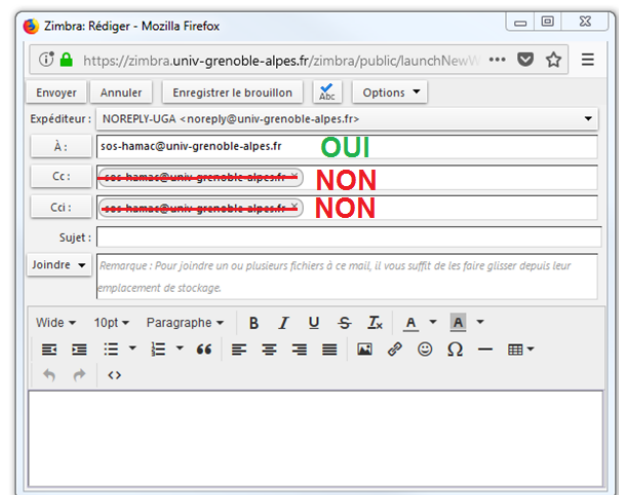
Zimbra: Rédiger - Mozilla Firefox

https://zimbra.univ-grenoble-alpes.fr/zimbra/public/launchNewW

Envoyer | Annuler | Enregistrer le brouillon | Abc | Options

Expéditeur : NOREPLY-UGA <noreply@univ-grenoble-alpes.fr>

À : sos-hamac@univ-grenoble-alpes.fr OUI

Cc : sos-hamac@univ-grenoble-alpes.fr × NON

Cci : sos-hamac@univ-grenoble-alpes.fr × NON

Sujet :

Joindre Remarque : Pour joindre un ou plusieurs fichiers à ce mail, il vous suffit de les faire glisser depuis leur emplacement de stockage.

Wide 10pt Paragraphe B I U S $T_x$ A A

66 Ω

<>